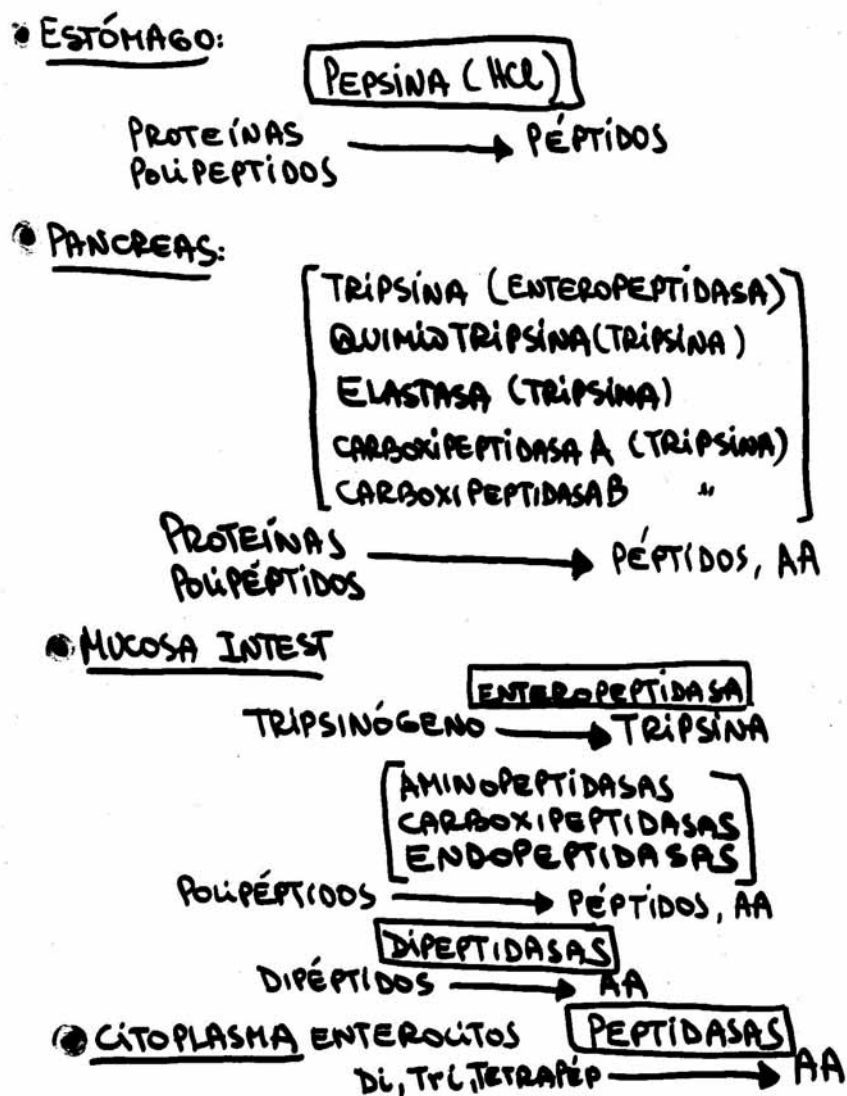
• ESTÓMAGO:

PEPSINA (HCl)

PROTEÍNAS POLIPEPTIDOS → PÉPTIDOS

• PANCREAS:

TRIPSINA (ENTEROPEPTIDASA)
QUIMIOTRIPSINA (TRIPSINA)
ELASTASA (TRIPSINA)
CARBOXIPEPTIDASA A (TRIPSINA)
CARBOXIPEPTIDASA B "

PROTEÍNAS POLIPÉPTIDOS → PÉPTIDOS, AA

• MUCOSA INTEST

ENTEROPEPTIDASA
TRIPSINÓGENO → TRIPSINA

AMINOPEPTIDASAS
CARBOXIPEPTIDASAS
ENDOPEPTIDASAS

POLIPÉPTIDOS → PÉPTIDOS, AA

DIPEPTIDASAS
DIPÉPTIDOS → AA

• CITOPLASMA ENTEROCITOS PEPTIDASAS
Di, Tri, TETRAPÉP → AA